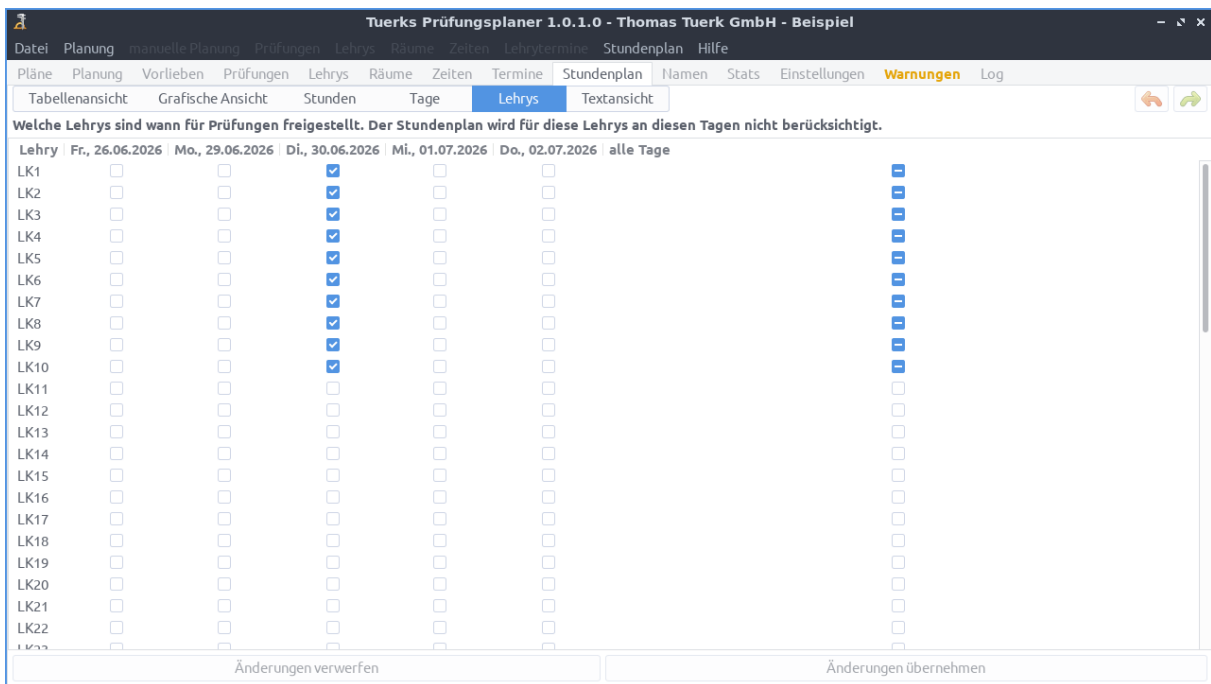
Tuerks Prüfungsplaner 1.0.1.0 - Thomas Tuerk GmbH - Beispiel

Datei Planung manuelle Planung Prüfungen Lehrys Räume Zeiten Lehrytermine Stundenplan Hilfe

Pläne Planung Vorlieben Prüfungen Lehrys Räume Zeiten Termine Stundenplan Namen Stats Einstellungen Warnungen Log

Tabellenansicht Grafische Ansicht Stunden Tage Lehrys Textansicht

Welche Lehrys sind wann für Prüfungen freigestellt. Der Stundenplan wird für diese Lehrys an diesen Tagen nicht berücksichtigt.

| Lehry | Fr., 26.06.2026 | Mo., 29.06.2026 | Di., 30.06.2026 | Mi., 01.07.2026 | Do., 02.07.2026 | alle Tage |
|---|---|---|---|---|---|---|
| LK1 | | | | | | |
| LK2 | | | | | | |
| LK3 | | | | | | |
| LK4 | | | | | | |
| LK5 | | | | | | |
| LK6 | | | | | | |
| LK7 | | | | | | |
| LK8 | | | | | | |
| LK9 | | | | | | |
| LK10 | | | | | | |
| LK11 | | | | | | |
| LK12 | | | | | | |
| LK13 | | | | | | |
| LK14 | | | | | | |
| LK15 | | | | | | |
| LK16 | | | | | | |
| LK17 | | | | | | |
| LK18 | | | | | | |
| LK19 | | | | | | |
| LK20 | | | | | | |
| LK21 | | | | | | |
| LK22 | | | | | | |
| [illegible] | | | | | | |

Änderungen verwerfen Änderungen übernehmen